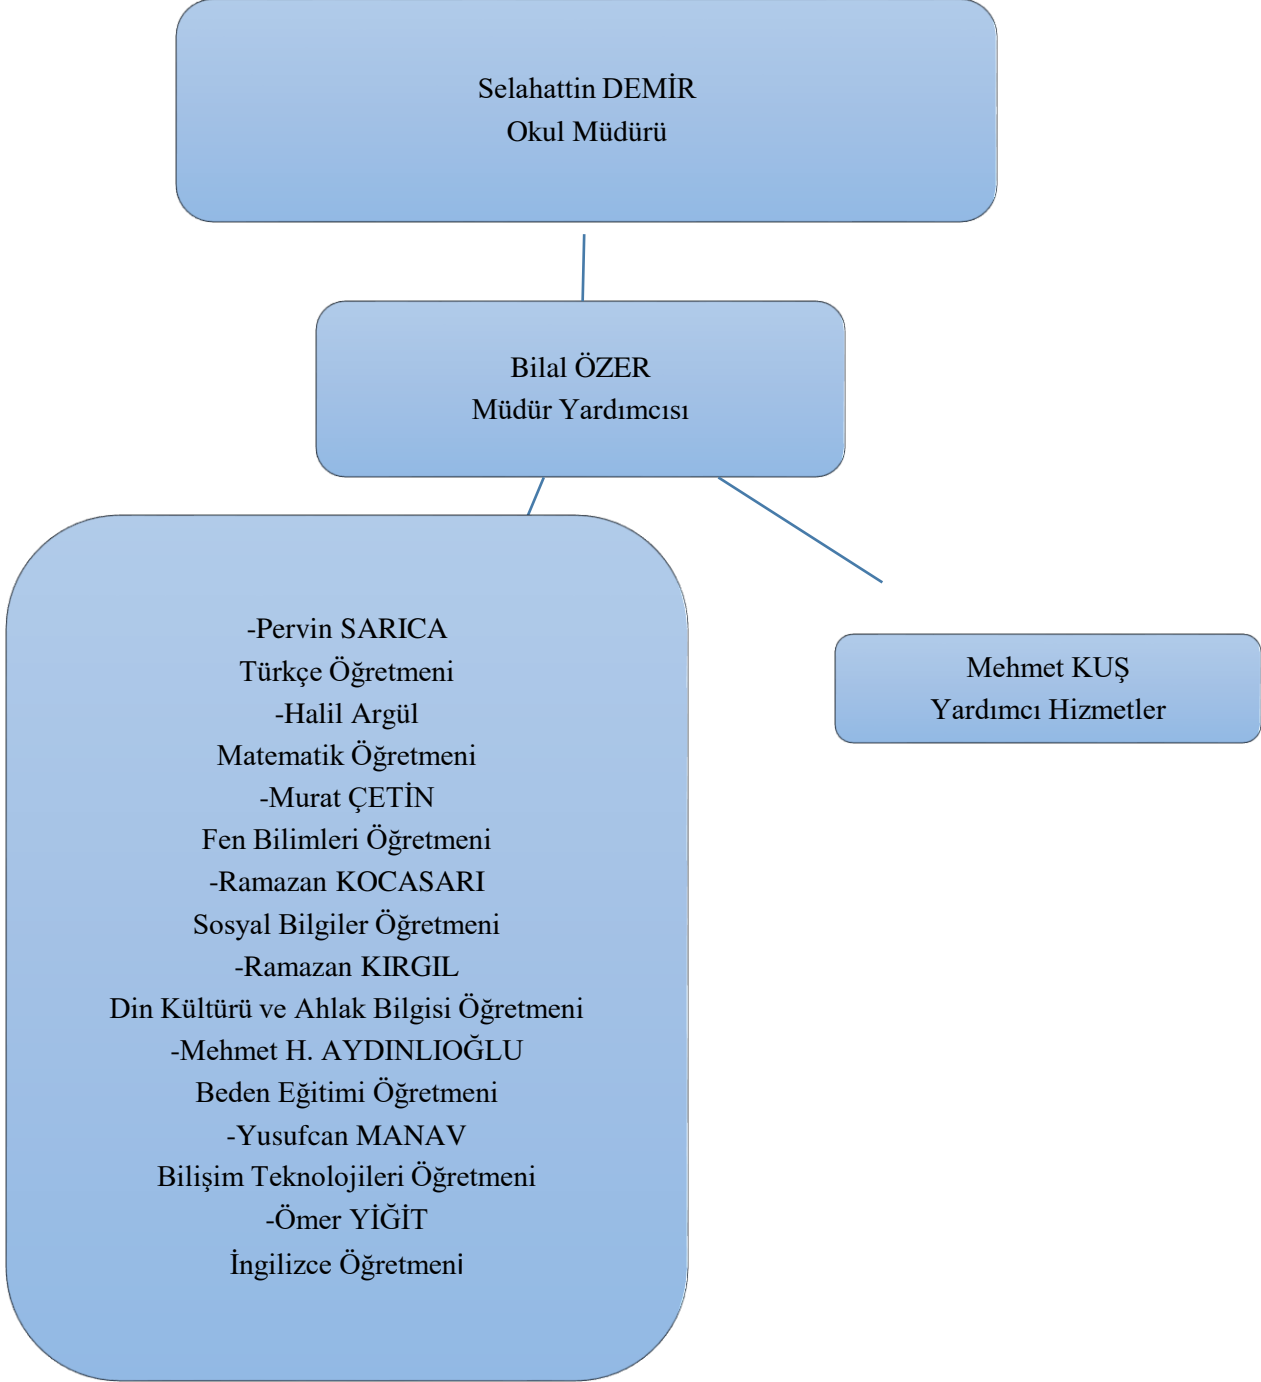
Selahattin DEMİR
Okul Müdürü

Bilal ÖZER
Müdür Yardımcısı

-Pervin SARICA
Türkçe Öğretmeni
-Halil Argül
Matematik Öğretmeni
-Murat ÇETİN
Fen Bilimleri Öğretmeni
-Ramazan KOCASARI
Sosyal Bilgiler Öğretmeni
-Ramazan KIRGIL
Din Kültürü ve Ahlak Bilgisi Öğretmeni
-Mehmet H. AYDINLIOĞLU
Beden Eğitimi Öğretmeni
-Yusufcan MANAV
Bilişim Teknolojileri Öğretmeni
-Ömer YİĞİT
İngilizce Öğretmeni

Mehmet KUŞ
Yardımcı Hizmetler